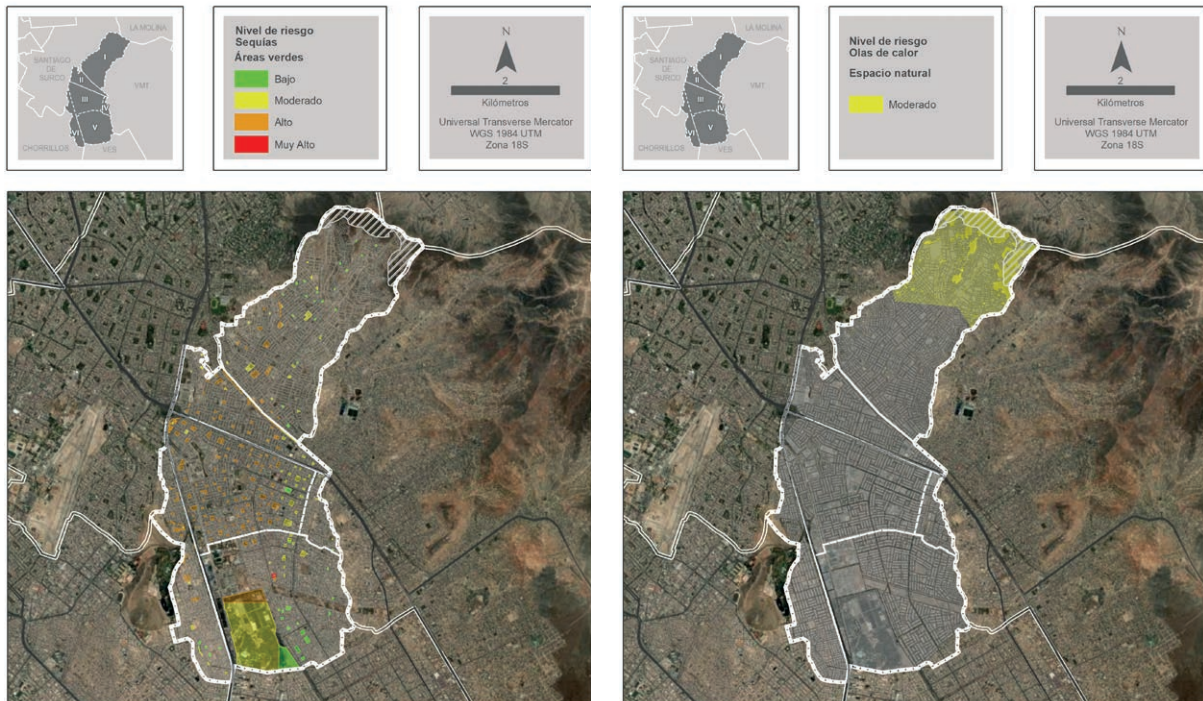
LA MOLINA
SANTIAGO DE SURCO
VMT
CHORRILLOS
VES
I
II
III
IV
V
VI

Nivel de riesgo
Sequías
Áreas verdes
Bajo
Moderado
Alto
Muy Alto

N
2
Kilómetros
Universal Transverse Mercator
WGS 1984 UTM
Zona 18S

LA MOLINA
SANTIAGO DE SURCO
VMT
CHORRILLOS
VES
I
II
III
IV
V
VI

Nivel de riesgo
Olas de calor
Espacio natural
Moderado

N
2
Kilómetros
Universal Transverse Mercator
WGS 1984 UTM
Zona 18S